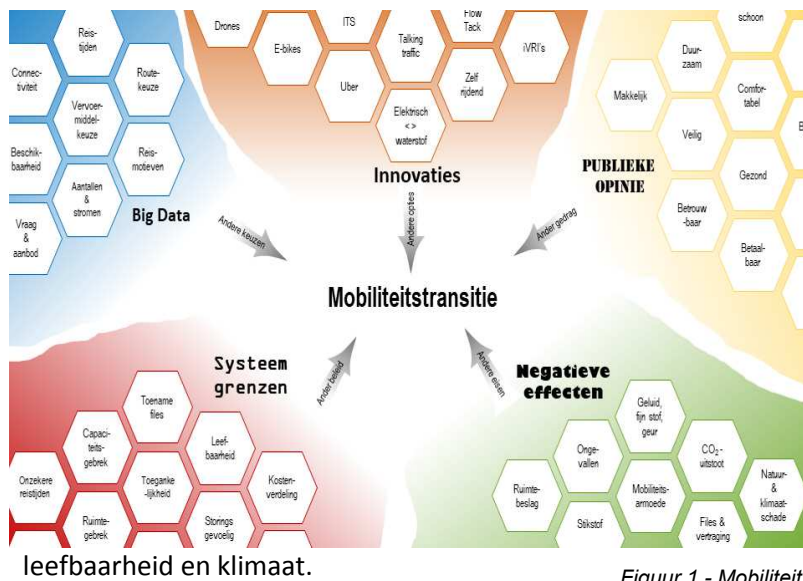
Reis-tijden

Connec-tiviteit

Route-keuze

Vervoer-middel-keuze

Beschik-baarheid

Reis-motieven

Aantallen & stromen

Vraag & aanbod

Big Data

Drones

E-bikes

ITS

Talking traffic

Flow Tack

iVRI's

Uber

Zelf rijdend

Elektrisch <> waterstof

Innovaties

schoon

Duur-zaam

Makkelijk

Comfor-tabel

Veilig

PUBLIEKE OPINIE

Gezond

Betrouw-baar

Betaal-baar

Andere keuzen

Andere opties

Ander gedrag

Mobiliteitstransitie

Ander beleid

Andere eisen

Systeem grenzen

Toename files

Capaci-teits-gebrek

Leef-baarheid

Onzekere reistijden

Toegank-lijkheid

Kosten-verdeling

Ruimte-gebrek

Storings gevoelig

Negatieve effecten

Geluid, fijn stof, geur

Onge-vallen

$CO_2$-uitstoot

Ruimte-beslag

Mobiliteits-armoede

Natuur-& klimaat-schade

Stikstof

Files & vertraging

leefbaarheid en klimaat.

Figuur 1 - Mobiliteit